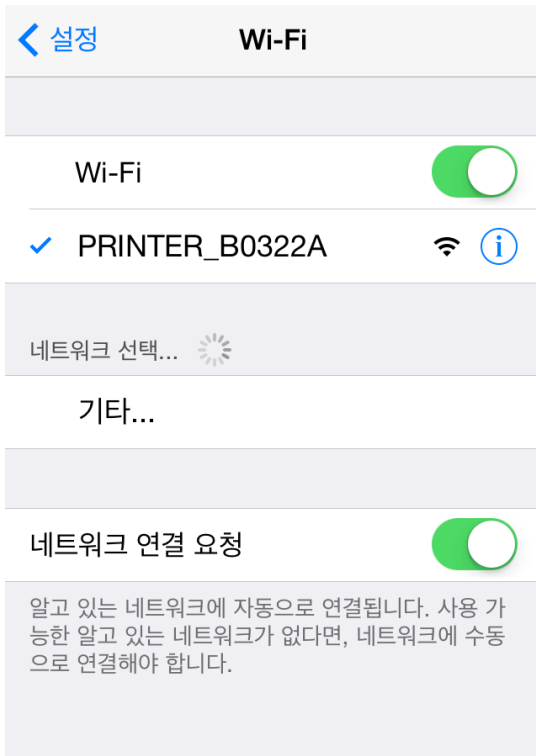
설정

Wi-Fi

Wi-Fi

PRINTER_B0322A

네트워크 선택...

기타...

네트워크 연결 요청

알고 있는 네트워크에 자동으로 연결됩니다. 사용 가능한 알고 있는 네트워크가 없다면, 네트워크에 수동으로 연결해야 합니다.